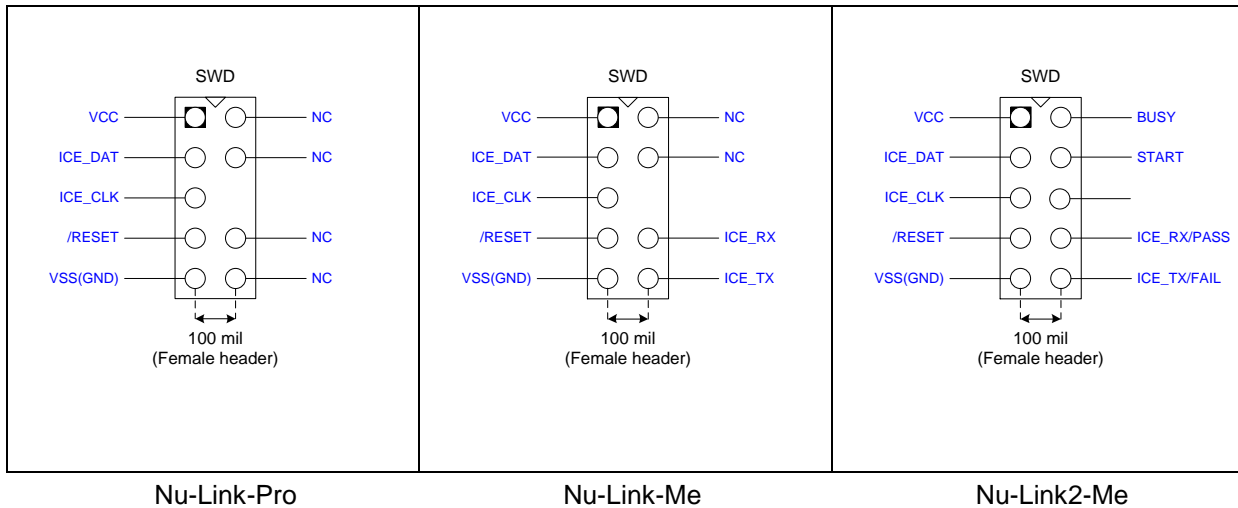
SWD
VCC
NC
ICE_DAT
NC
ICE_CLK
/RESET
NC
VSS(GND)
NC
100 mil
(Female header)

SWD
VCC
NC
ICE_DAT
NC
ICE_CLK
/RESET
ICE_RX
VSS(GND)
ICE_TX
100 mil
(Female header)

SWD
VCC
BUSY
ICE_DAT
START
ICE_CLK
/RESET
ICE_RX/PASS
VSS(GND)
ICE_TX/FAIL
100 mil
(Female header)

Nu-Link-Pro

Nu-Link-Me

Nu-Link2-Me